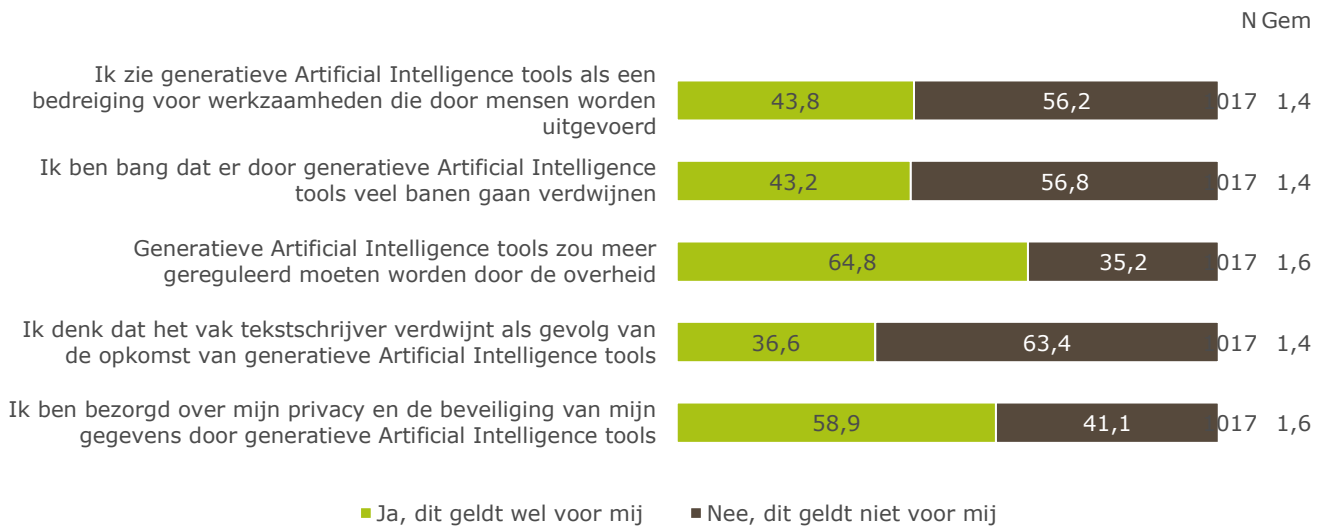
N Gem

| | Ja | Nee | N | Gem |
|---|---|---|---|---|
| Ik zie generatieve Artificial Intelligence tools als een bedreiging voor werkzaamheden die door mensen worden uitgevoerd | 43,8 | 56,2 | 017 | 1,4 |
| Ik ben bang dat er door generatieve Artificial Intelligence tools veel banen gaan verdwijnen | 43,2 | 56,8 | 017 | 1,4 |
| Generatieve Artificial Intelligence tools zou meer gereguleerd moeten worden door de overheid | 64,8 | 35,2 | 017 | 1,6 |
| Ik denk dat het vak tekstschrijver verdwijnt als gevolg van de opkomst van generatieve Artificial Intelligence tools | 36,6 | 63,4 | 017 | 1,4 |
| Ik ben bezorgd over mijn privacy en de beveiliging van mijn gegevens door generatieve Artificial Intelligence tools | 58,9 | 41,1 | 017 | 1,6 |

Ja, dit geldt wel voor mij
Nee, dit geldt niet voor mij